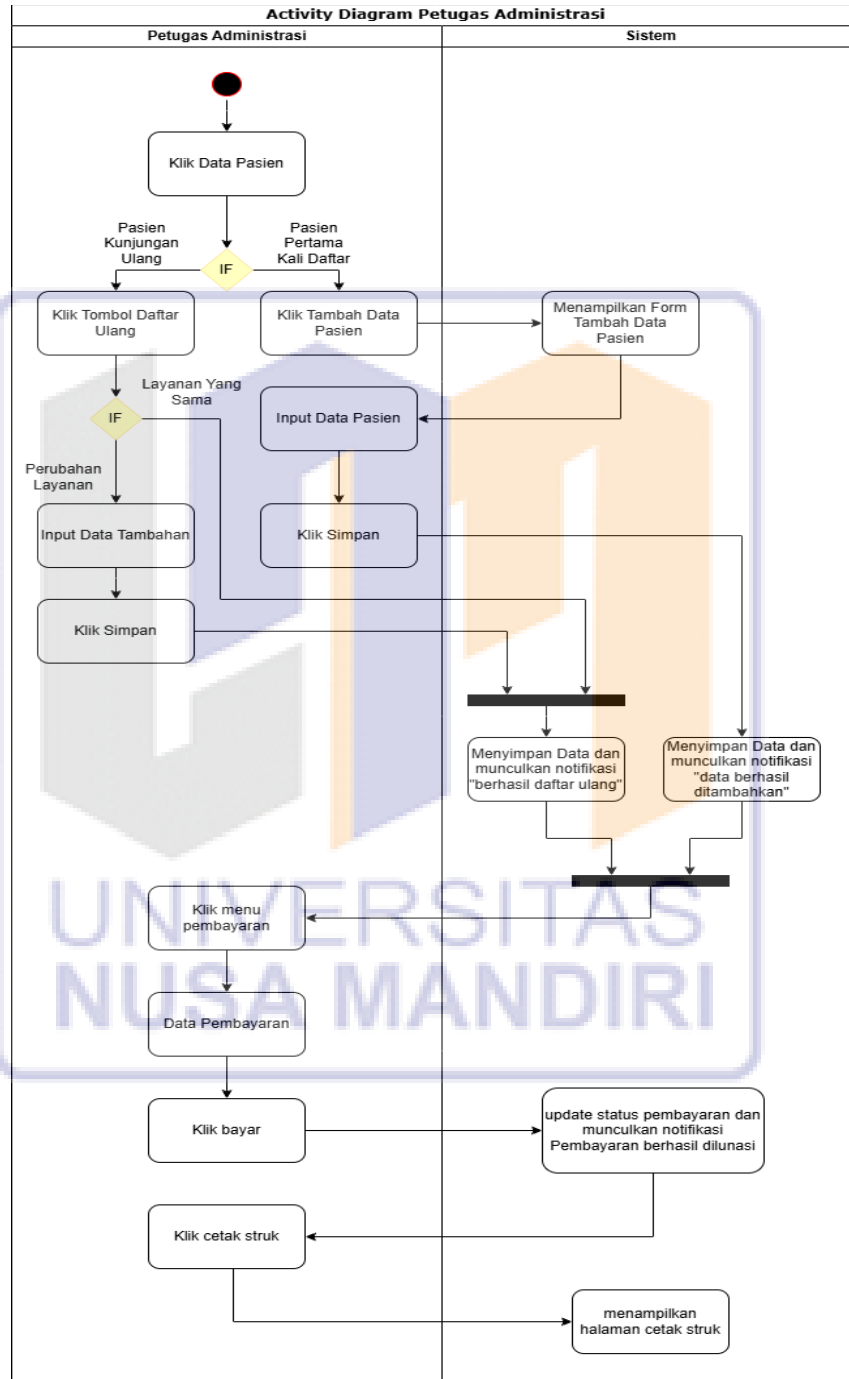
Activity Diagram Petugas Administrasi

Petugas Administrasi

Sistem

Klik Data Pasien

Pasien Kunjungan Ulang

IF

Pasien Pertama Kali Daftar

Klik Tombol Daftar Ulang

Klik Tambah Data Pasien

Menampilkan Form Tambah Data Pasien

Layanan Yang Sama

IF

Input Data Pasien

Perubahan Layanan

Input Data Tambahan

Klik Simpan

Klik Simpan

Menyimpan Data dan munculkan notifikasi "berhasil daftar ulang"

Menyimpan Data dan munculkan notifikasi "data berhasil ditambahkan"

Klik menu pembayaran

UNIVERSITAS NUSA MANDIRI

Data Pembayaran

Klik bayar

update status pembayaran dan munculkan notifikasi Pembayaran berhasil dilunasi

Klik cetak struk

menampilkan halaman cetak struk